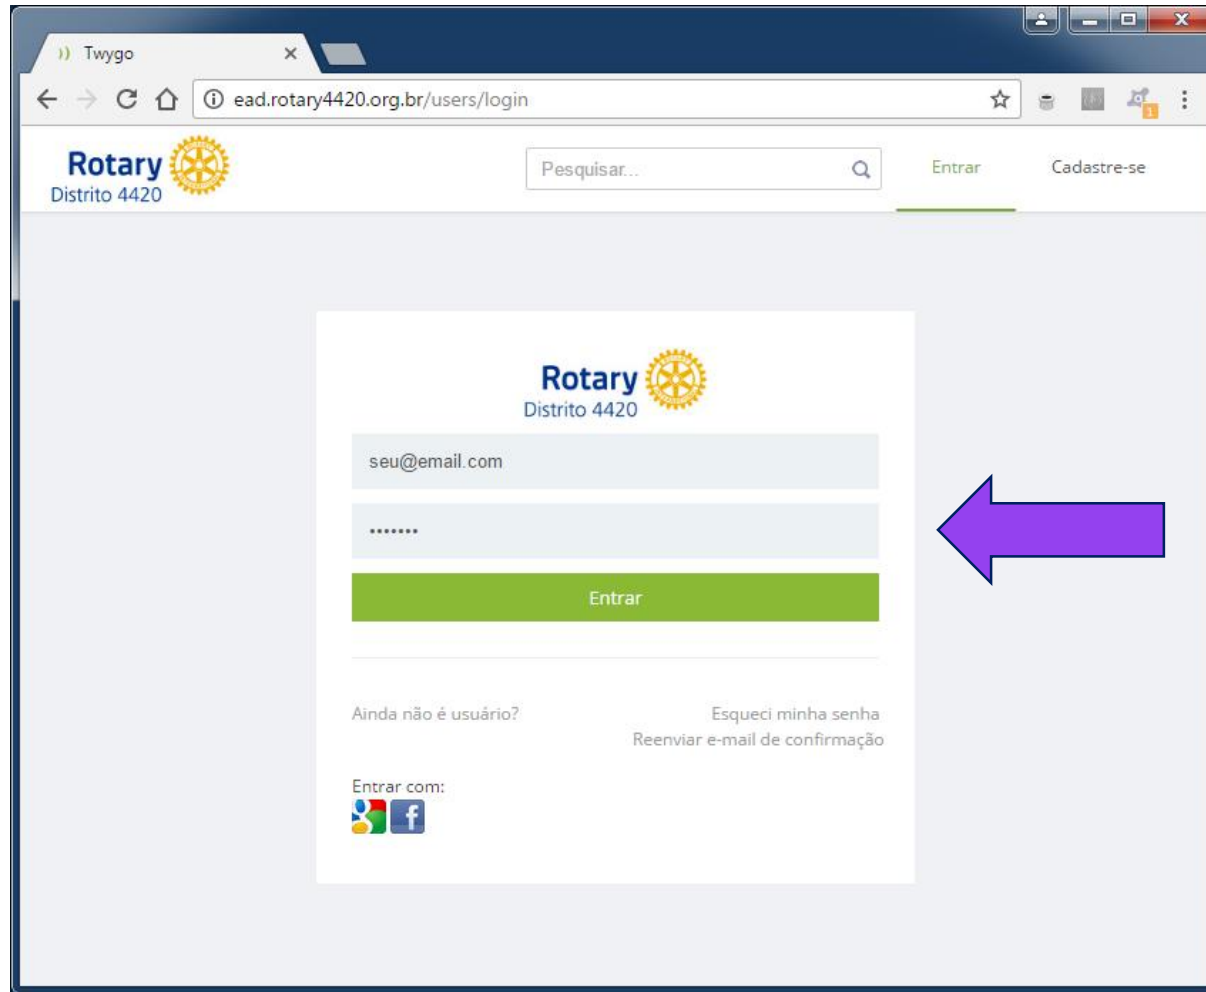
Twygo
ead.rotary4420.org.br/users/login

Rotary
Distrito 4420

Pesquisar...

Entrar

Cadastre-se

Rotary
Distrito 4420

seu@email.com

•••••••

Entrar

Ainda não é usuário?

Esqueci minha senha
Reenviar e-mail de confirmação

Entrar com: